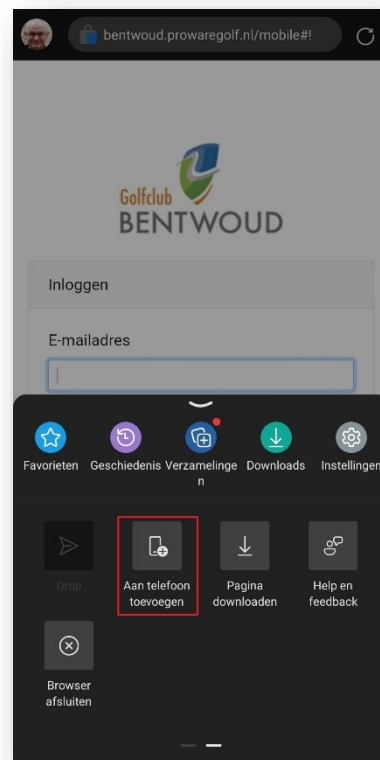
bentwoud.prowaregolf.nl/mobile#!

Golfclub
BENTWOUD

Inloggen

E-mailadres

Favorieten
Geschiedenis
Verzamelingen
Downloads
Instellingen

Drop
Aan telefoon toevoegen
Pagina downloaden
Help en feedback

Browser afsluiten